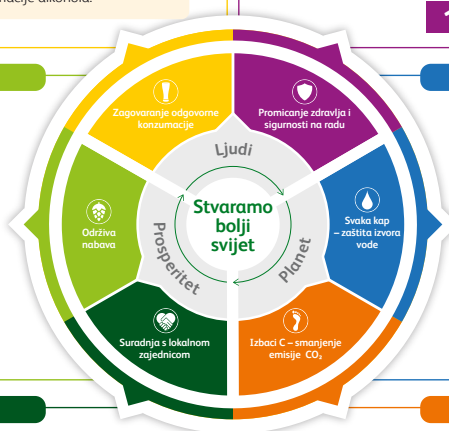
macije alkohola.

1

Zagovaranje odgovorne konzumacije

Promicanje zdravlja i sigurnosti na radu

Ljudi

Održiva nabava

Stvaramo bolji svijet

Svaka kap – zaštita izvora vode

Prosperitet

Planet

Suradnja s lokalnom zajednicom

Izbaci C – smanjenje emisije $CO_2$